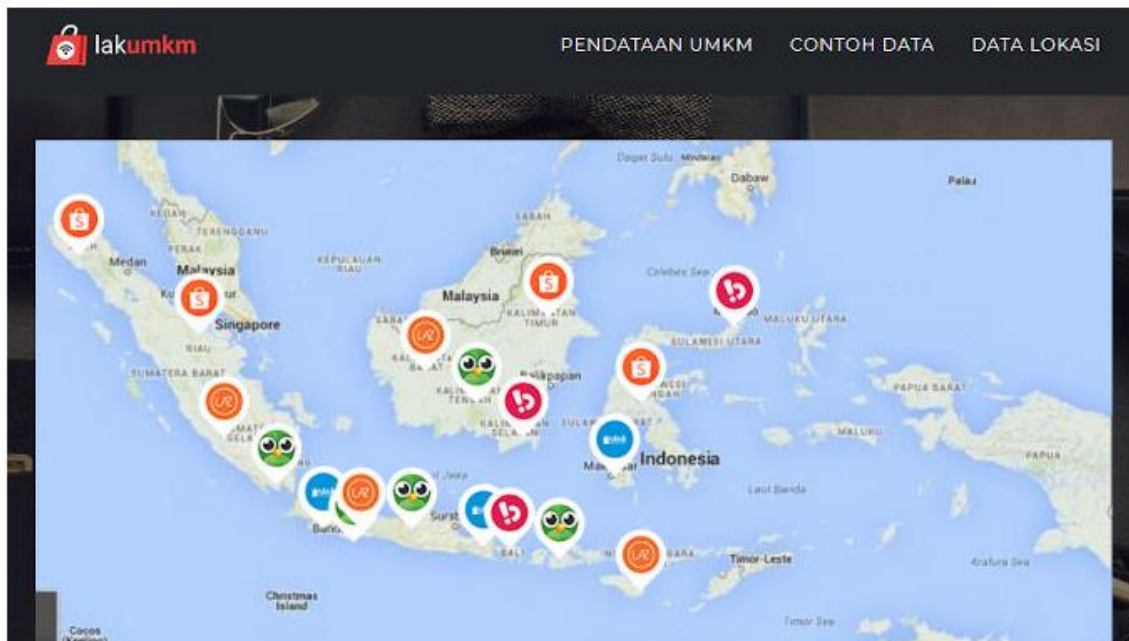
lakumkm

PENDATAAN UMKM CONTOH DATA DATA LOKASI

Dagat Sulu Mindanao
Dabaw
Palau
KEDAH
TERENGGANU
PERAK
Medan
Malaysia
SABAH
Brunei
KEPULAUAN RIAU
Singapore
Malaysia
Celebes Sea
KALIMANTAN TIMUR
MALUKU UTARA
RIAU
SULAWESI UTARA
SUMATERA BARAT
Balikpapan
PAPUA BARAT
MALUKU
PAPUA
Indonesia
Laut Banda
Timor-Leste
Arafura Sea
BALI
Christmas Island
Cocos (Keeling)
Timor Sea